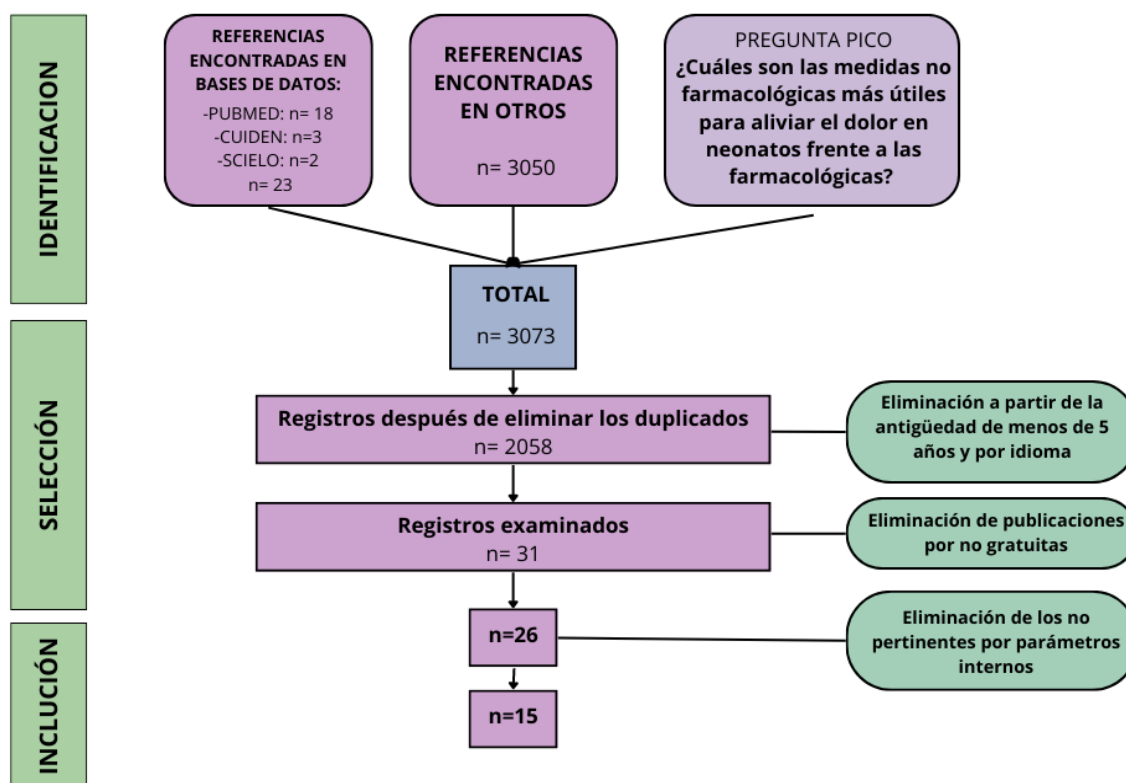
IDENTIFICACION

REFERENCIAS ENCONTRADAS EN BASES DE DATOS:
-PUBMED: n= 18
-CUIDEN: n=3
-SCIELO: n=2
n= 23

REFERENCIAS ENCONTRADAS EN OTROS
n= 3050

PREGUNTA PICO
¿Cuáles son las medidas no farmacológicas más útiles para aliviar el dolor en neonatos frente a las farmacológicas?

TOTAL
n= 3073

SELECCIÓN

Registros después de eliminar los duplicados
n= 2058

Eliminación a partir de la antigüedad de menos de 5 años y por idioma

Registros examinados
n= 31

Eliminación de publicaciones por no gratuitas

INCLUSIÓN

n=26

Eliminación de los no pertinentes por parámetros internos

n=15